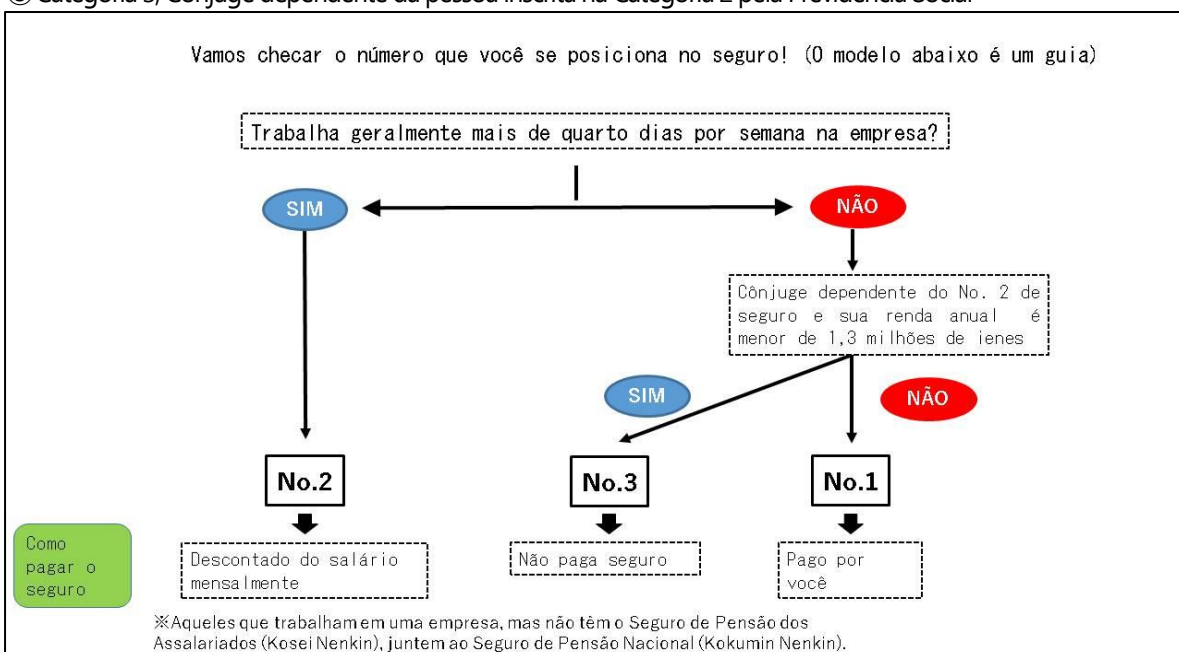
③ Categoria 3, Cônjuge dependente da pessoa inscrita na Categoria 2 pela Previdência Social

Vamos checar o número que você se posiciona no seguro! (O modelo abaixo é um guia)

Trabalha geralmente mais de quarto dias por semana na empresa?

SIM

NÃO

Cônjuge dependente do No. 2 de seguro e sua renda anual é menor de 1,3 milhões de ienes

SIM

NÃO

No.2

No.3

No.1

Como pagar o seguro

Descontado do salário mensalmente

Não paga seguro

Pago por você

※Aqueles que trabalham em uma empresa, mas não têm o Seguro de Pensão dos Assalariados (Kosei Nenkin), juntem ao Seguro de Pensão Nacional (Kokumin Nenkin).